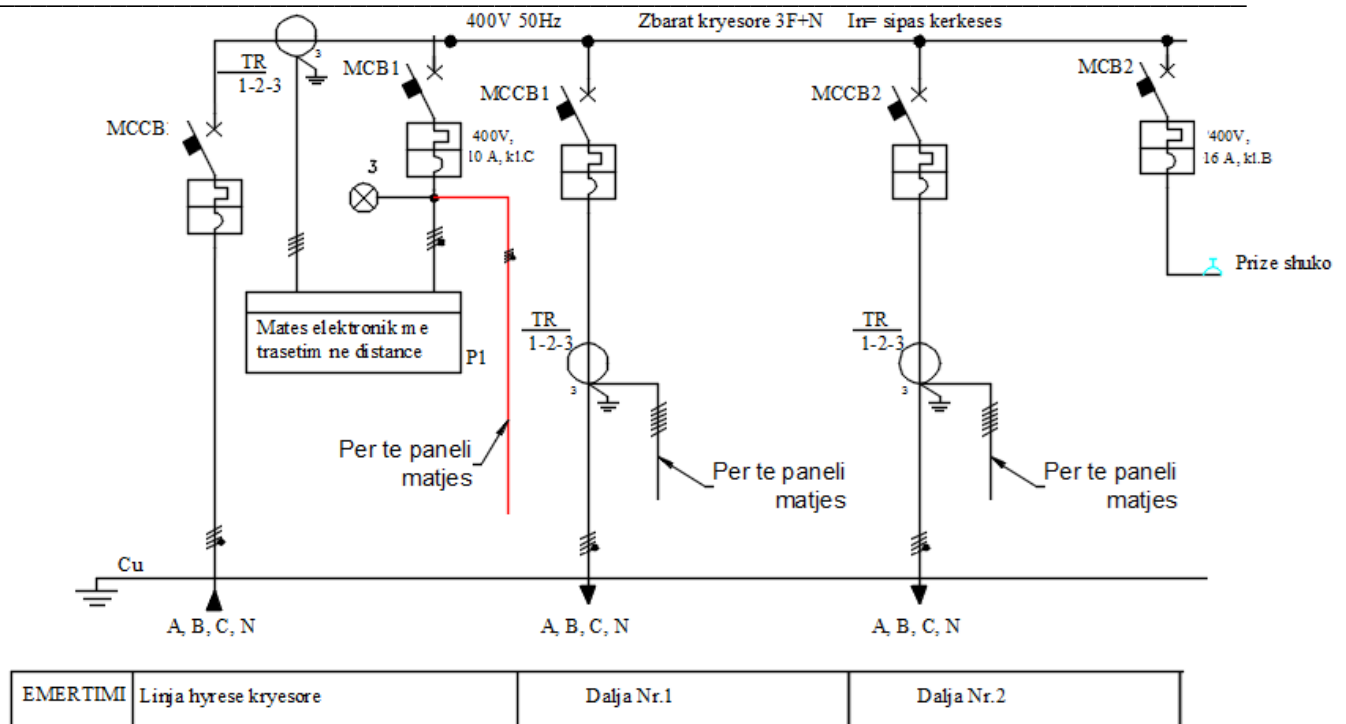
400V 50Hz

Zbarat kryesore 3F+N

In= sipas kerkeses

TR
1-2-3

3

MCB1

MCCB:

400V,
10 A, kl.C

3

MCCB1

MCCB2

MCB2

'400V,
16 A, kl.B

Prize shuko

Mates elektronik m e trasetim ne distance

P1

TR
1-2-3

3

TR
1-2-3

3

Per te paneli matjes

Per te paneli matjes

Per te paneli matjes

Cu

A, B, C, N

A, B, C, N

A, B, C, N

| EMERTIMI | Linja hyrese kryesore | Dalja Nr.1 | Dalja Nr.2 |